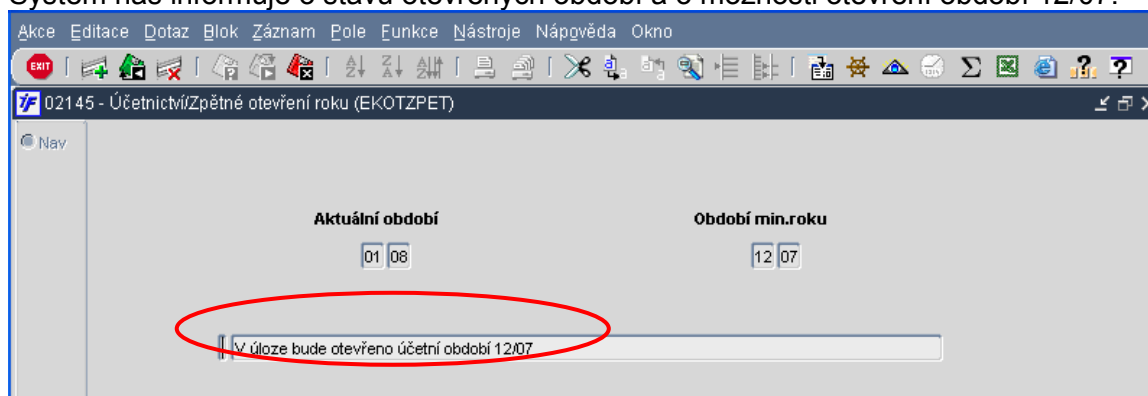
Systém nás informuje o stavu otevřených období a o možnosti otevření období 12/07.

Akce Editace Dotaz Blok Záznam Pole Funkce Nástroje Nápověda Okno

EXIT

02145 - Účetnictví/Zpětné otevření roku (EKOTZPET)

Nav

Aktuální období

01 08

Období min.roku

12 07

V úloze bude otevřeno účetní období 12/07